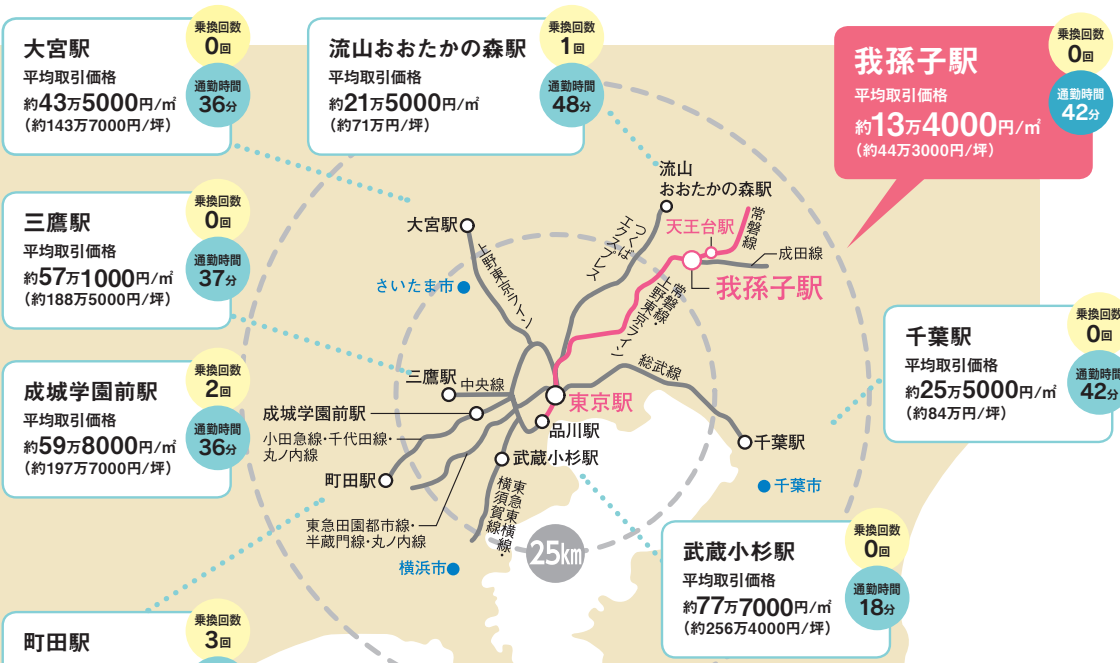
大宮駅
平均取引価格
約43万5000円/㎡
(約143万7000円/坪)
乗換回数 0回
通勤時間 36分

流山おおたかの森駅
平均取引価格
約21万5000円/㎡
(約71万円/坪)
乗換回数 1回
通勤時間 48分

我孫子駅
平均取引価格
約13万4000円/㎡
(約44万3000円/坪)
乗換回数 0回
通勤時間 42分

三鷹駅
平均取引価格
約57万1000円/㎡
(約188万5000円/坪)
乗換回数 0回
通勤時間 37分

成城学園前駅
平均取引価格
約59万8000円/㎡
(約197万7000円/坪)
乗換回数 2回
通勤時間 36分

千葉駅
平均取引価格
約25万5000円/㎡
(約84万円/坪)
乗換回数 0回
通勤時間 42分

武蔵小杉駅
平均取引価格
約77万7000円/㎡
(約256万4000円/坪)
乗換回数 0回
通勤時間 18分

町田駅
乗換回数 3回

流山おおたかの森駅
大宮駅
天王台駅
常磐線
成田線
つくばエクスプレス
上野東京ライン
常磐線・上野東京ライン
我孫子駅
さいたま市
三鷹駅
中央線
総武線
東京駅
成城学園前駅
品川駅
小田急線・千代田線・丸ノ内線
武蔵小杉駅
千葉駅
町田駅
千葉市
横須賀線
東急東横線
東急田園都市線・半蔵門線・丸ノ内線
25km
横浜市